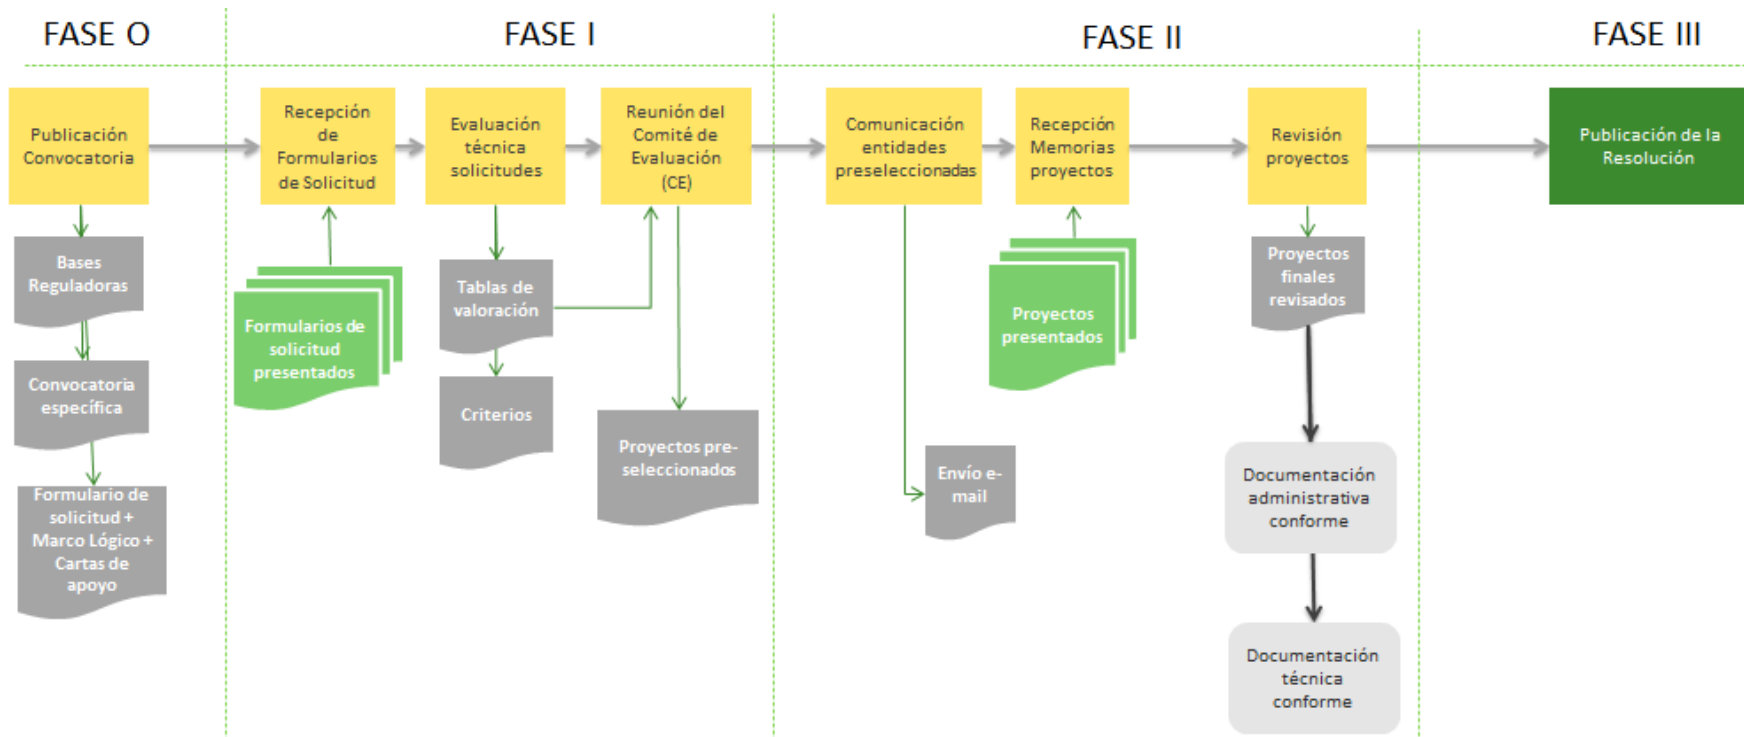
FASE O

FASE I

FASE II

FASE III

Publicación Convocatoria

Bases Reguladoras

Convocatoria específica

Formulario de solicitud + Marco Lógico + Cartas de apoyo

Recepción de Formularios de Solicitud

Formularios de solicitud presentados

Evaluación técnica solicitudes

Tablas de valoración

Criterios

Reunión del Comité de Evaluación (CE)

Proyectos pre-seleccionados

Comunicación entidades preseleccionadas

Envío e-mail

Recepción Memorias proyectos

Proyectos presentados

Revisión proyectos

Proyectos finales revisados

Documentación administrativa conforme

Documentación técnica conforme

Publicación de la Resolución